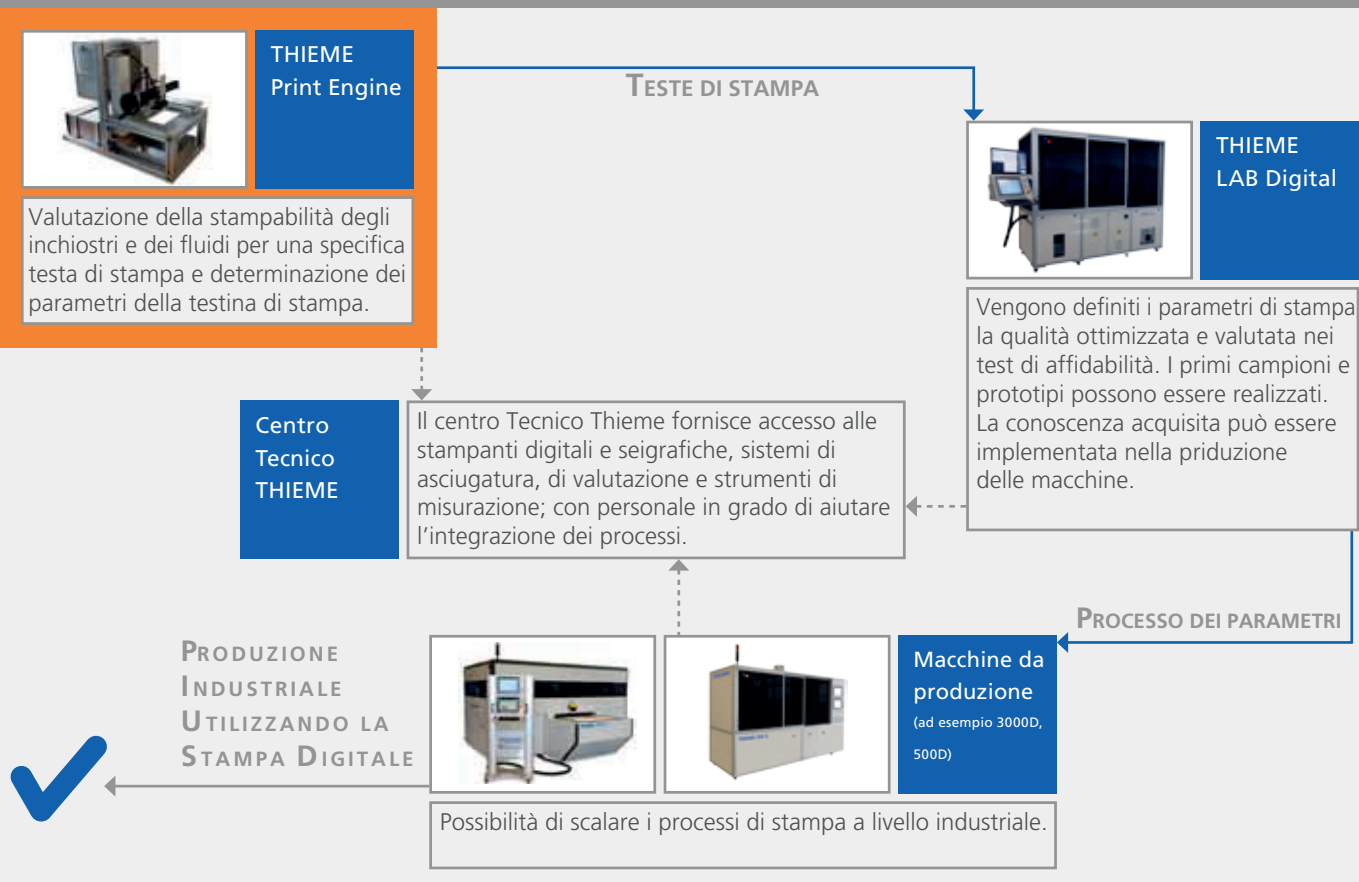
THIEME
Print Engine

Valutazione della stampabilità degli inchiostri e dei fluidi per una specifica testa di stampa e determinazione dei parametri della testina di stampa.

TESTE DI STAMPA

THIEME
LAB Digital

Vengono definiti i parametri di stampa la qualità ottimizzata e valutata nei test di affidabilità. I primi campioni e prototipi possono essere realizzati. La conoscenza acquisita può essere implementata nella priduzione delle macchine.

Centro Tecnico THIEME

Il centro Tecnico Thieme fornisce accesso alle stampanti digitali e seigrafiche, sistemi di asciugatura, di valutazione e strumenti di misurazione; con personale in grado di aiutare l'integrazione dei processi.

PROCESSO DEI PARAMETRI

PRODUZIONE INDUSTRIALE UTILIZZANDO LA STAMPA DIGITALE

Macchine da produzione
(ad esempio 3000D, 500D)

Possibilità di scalare i processi di stampa a livello industriale.